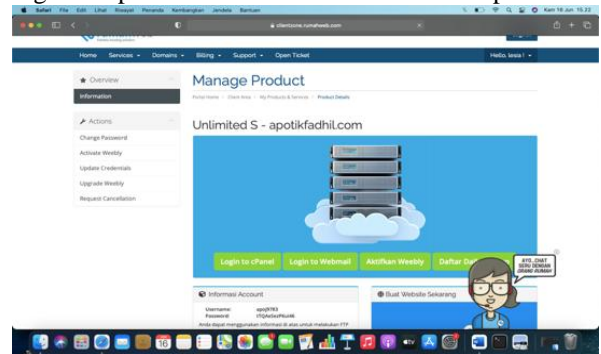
Safari File Edit Lihat Riwayat Penanda Kembangkan Jendela Bantuan

Kam 18 Jun 15.22

clientzone.rumahweb.com

Home Services Domains Billing Support Open Ticket

Hello, tesia !

Overview

Information

Actions

Change Password

Activate Weebly

Update Credentials

Upgrade Weebly

Request Cancellation

Manage Product

Portal Home / Client Area / My Products & Services / Product Details

Unlimited S - apotikfadhil.com

Login to cPanel

Login to Webmail

Aktifkan Weebly

Daftar Da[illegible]

AYO..CHAT SERU DENGAN ORANG RUMAH!

Informasi Account

Username: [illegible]

Password: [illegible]

Anda dapat menggunakan informasi di atas untuk melakukan FTP

Buat Website Sekarang